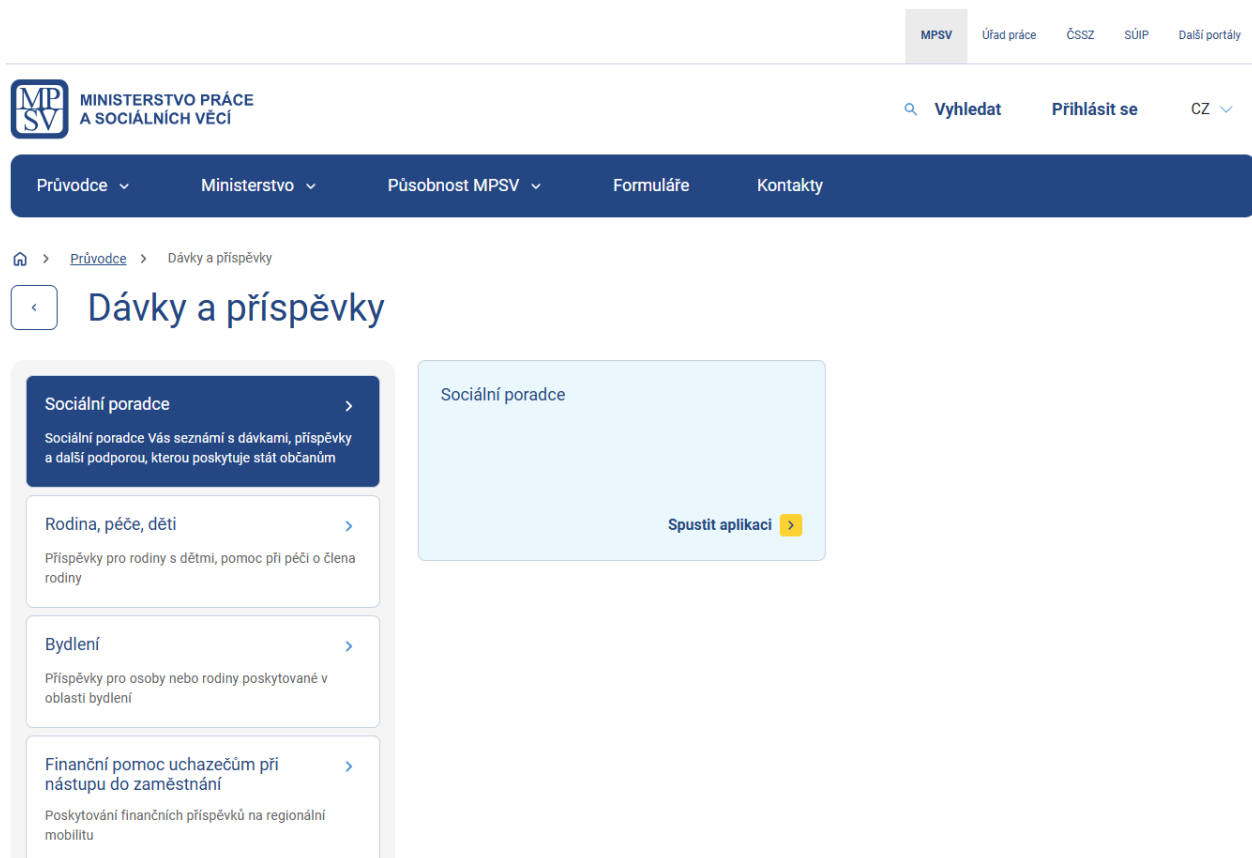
MPSV Úřad práce ČSSZ SÚIP Další portály

MP SV MINISTERSTVO PRÁCE A SOCIÁLNÍCH VĚCÍ

Vyhledat Přihlásit se CZ

Průvodce Ministerstvo Působnost MPSV Formuláře Kontakty

Průvodce > Dávky a příspěvky

Dávky a příspěvky

Sociální poradce

Sociální poradce Vás seznámí s dávkami, příspěvky a další podporou, kterou poskytuje stát občanům

Rodina, péče, děti

Příspěvky pro rodiny s dětmi, pomoc při péči o člena rodiny

Bydlení

Příspěvky pro osoby nebo rodiny poskytované v oblasti bydlení

Finanční pomoc uchazečům při nástupu do zaměstnání

Poskytování finančních příspěvků na regionální mobilitu

Sociální poradce

Spustit aplikaci